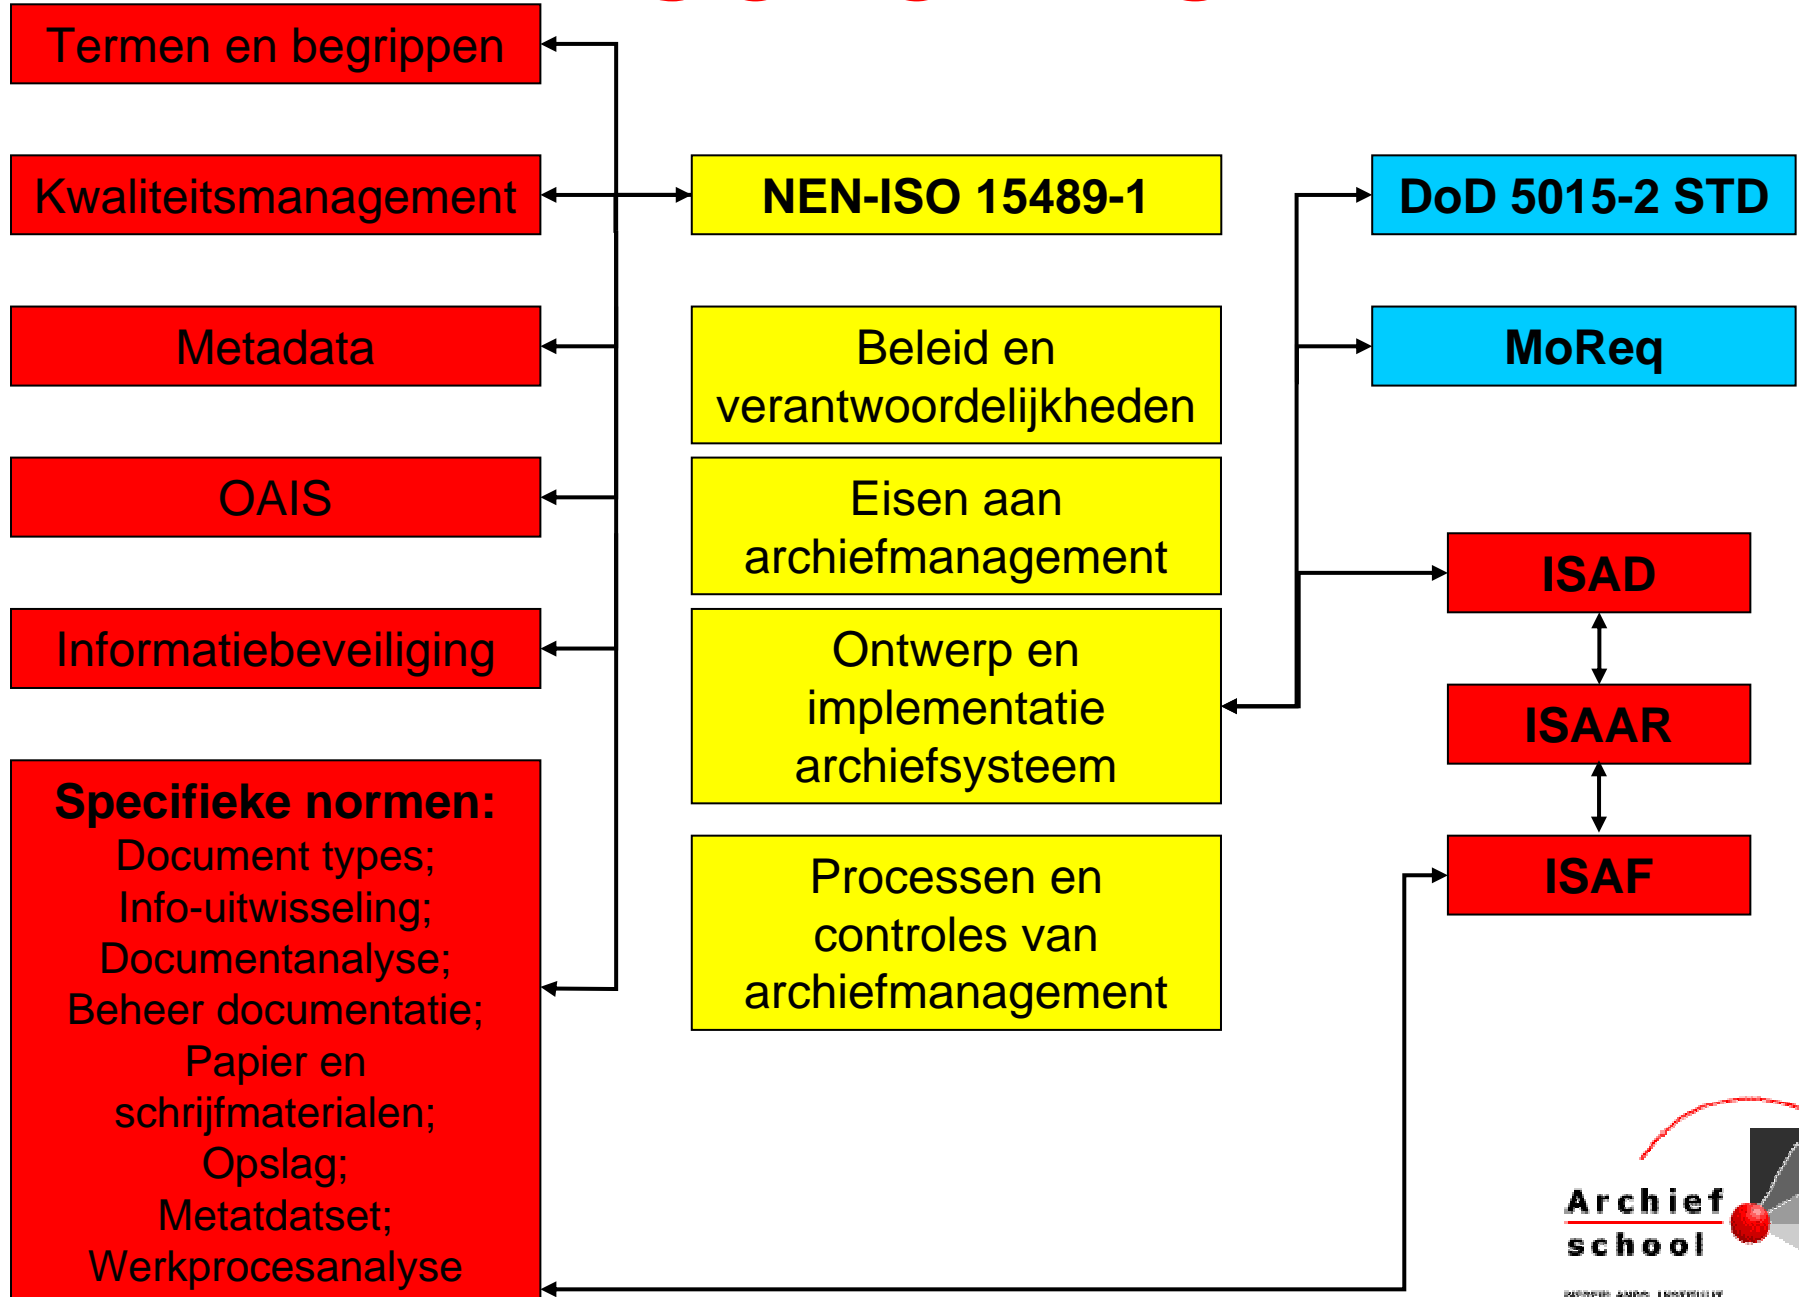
Termen en begrippen

Kwaliteitsmanagement

Metadata

OAIS

Informatiebeveiliging

Specifieke normen:
Document types;
Info-uitwisseling;
Documentanalyse;
Beheer documentatie;
Papier en schrijfmaterialen;
Opslag;
Metatdatset;
Werkprocesanalyse

NEN-ISO 15489-1

Beleid en verantwoordelijkheden

Eisen aan archiefmanagement

Ontwerp en implementatie archiefsysteem

Processen en controles van archiefmanagement

DoD 5015-2 STD

MoReq

ISAD

ISAAR

ISAF

Archief school

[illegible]